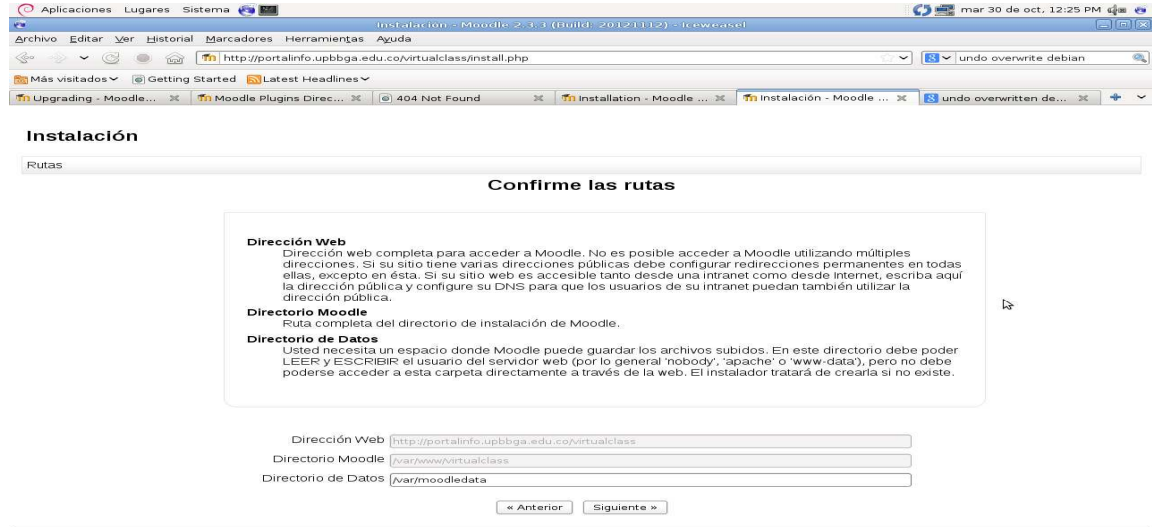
Aplicaciones Lugares Sistema

mar 30 de oct, 12:25 PM

Instalacion - Moodle 2.3.3 (Build: 20121112) - Iceweasel

Archivo Editar Ver Historial Marcadores Herramientas Ayuda

http://portalinfo.upbbga.edu.co/virtualclass/install.php

undo overwrite debian

Más visitados Getting Started Latest Headlines

Upgrading - Moodle... | Moodle Plugins Direc... | 404 Not Found | Installation - Moodle ... | Instalación - Moodle ... | undo overwritten de...

Instalación

Rutas

Confirme las rutas

Dirección Web
Dirección web completa para acceder a Moodle. No es posible acceder a Moodle utilizando múltiples direcciones. Si su sitio tiene varias direcciones públicas debe configurar redirecciones permanentes en todas ellas, excepto en ésta. Si su sitio web es accesible tanto desde una intranet como desde Internet, escriba aquí la dirección pública y configure su DNS para que los usuarios de su intranet puedan también utilizar la dirección pública.

Directorio Moodle
Ruta completa del directorio de instalación de Moodle.

Directorio de Datos
Usted necesita un espacio donde Moodle puede guardar los archivos subidos. En este directorio debe poder LEER y ESCRIBIR el usuario del servidor web (por lo general 'nobody', 'apache' o 'www-data'), pero no debe poderse acceder a esta carpeta directamente a través de la web. El instalador tratará de crearla si no existe.

Dirección Web http://portalinfo.upbbga.edu.co/virtualclass

Directorio Moodle /var/www/virtualclass

Directorio de Datos /var/moodledata

« Anterior | Siguiente »